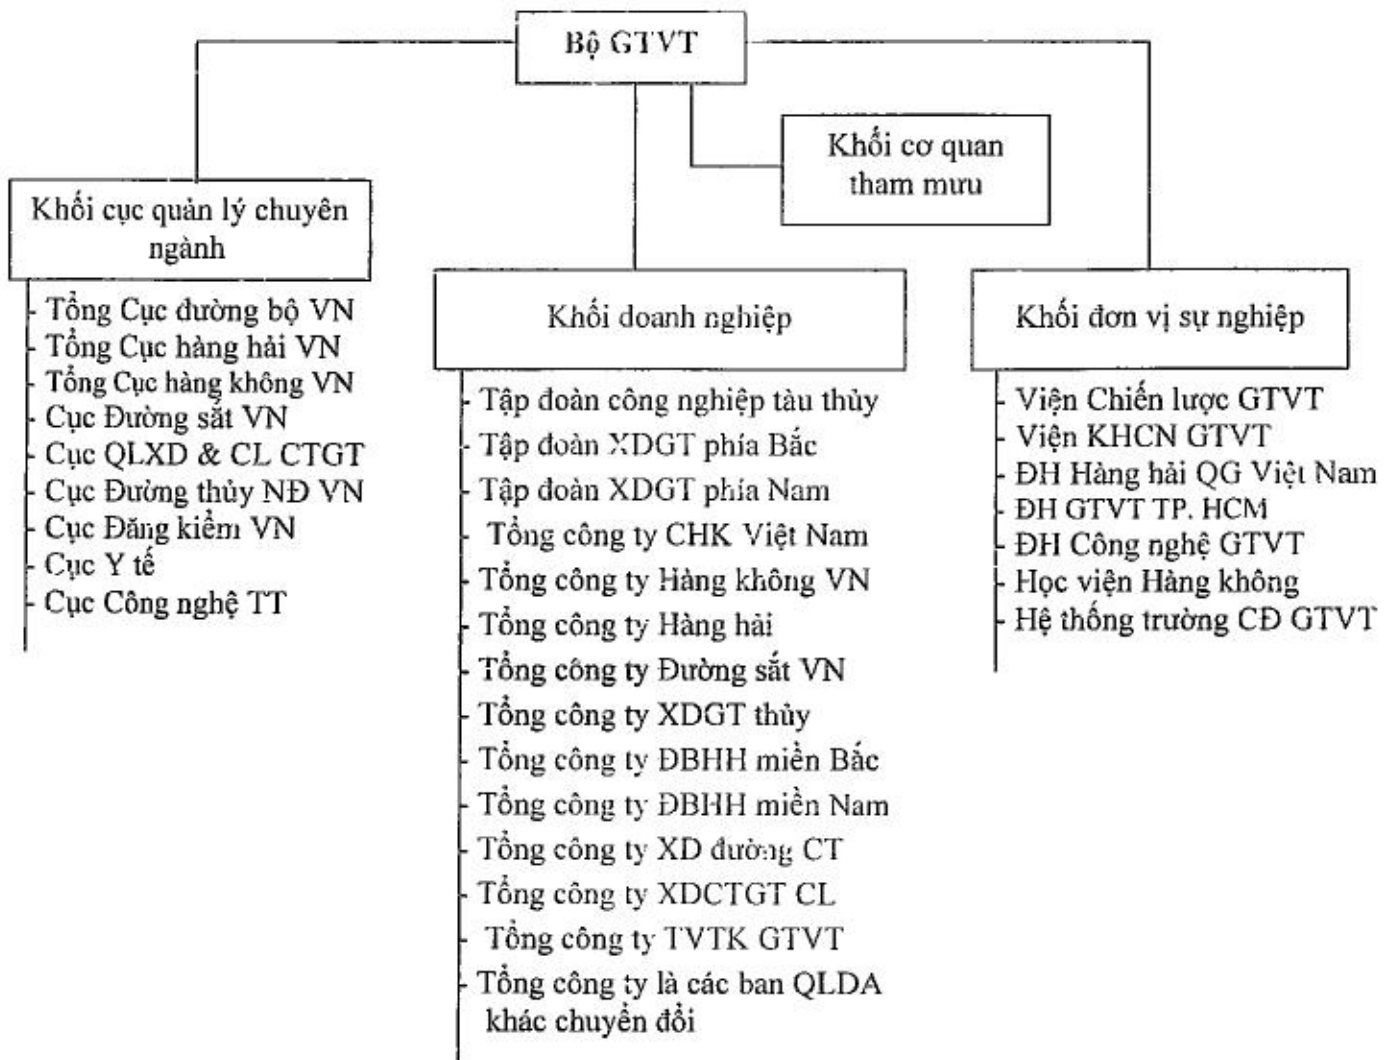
Bộ GTVT

Khối cơ quan tham mưu

Khối cục quản lý chuyên ngành

- Tổng Cục đường bộ VN
- Tổng Cục hàng hải VN
- Tổng Cục hàng không VN
- Cục Đường sắt VN
- Cục QLXD & CL CTGT
- Cục Đường thủy NĐ VN
- Cục Đăng kiểm VN
- Cục Y tế
- Cục Công nghệ TT

Khối doanh nghiệp

- Tập đoàn công nghiệp tàu thủy
- Tập đoàn XDGT phía Bắc
- Tập đoàn XDGT phía Nam
- Tổng công ty CHK Việt Nam
- Tổng công ty Hàng không VN
- Tổng công ty Hàng hải
- Tổng công ty Đường sắt VN
- Tổng công ty XDGT thủy
- Tổng công ty ĐBHH miền Bắc
- Tổng công ty ĐBHH miền Nam
- Tổng công ty XD đường CT
- Tổng công ty XDCTGT CL
- Tổng công ty TVTK GTVT
- Tổng công ty là các ban QLDA khác chuyển đổi

Khối đơn vị sự nghiệp

- Viện Chiến lược GTVT
- Viện KHCN GTVT
- ĐH Hàng hải QG Việt Nam
- ĐH GTVT TP. HCM
- ĐH Công nghệ GTVT
- Học viện Hàng không
- Hệ thống trường CĐ GTVT